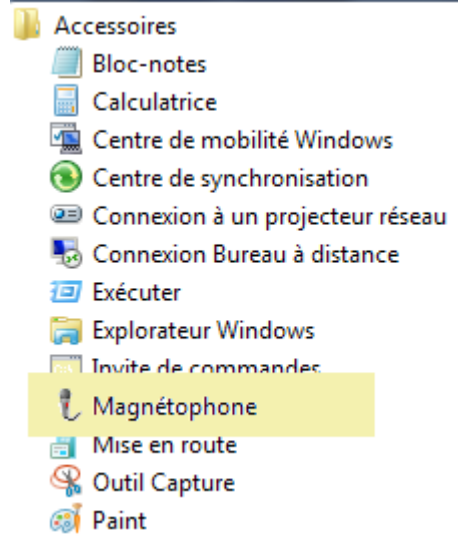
Accessoires
Bloc-notes
Calculatrice
Centre de mobilité Windows
Centre de synchronisation
Connexion à un projecteur réseau
Connexion Bureau à distance
Exécuter
Explorateur Windows
Invite de commandes
Magnétophone
Mise en route
Outil Capture
Paint